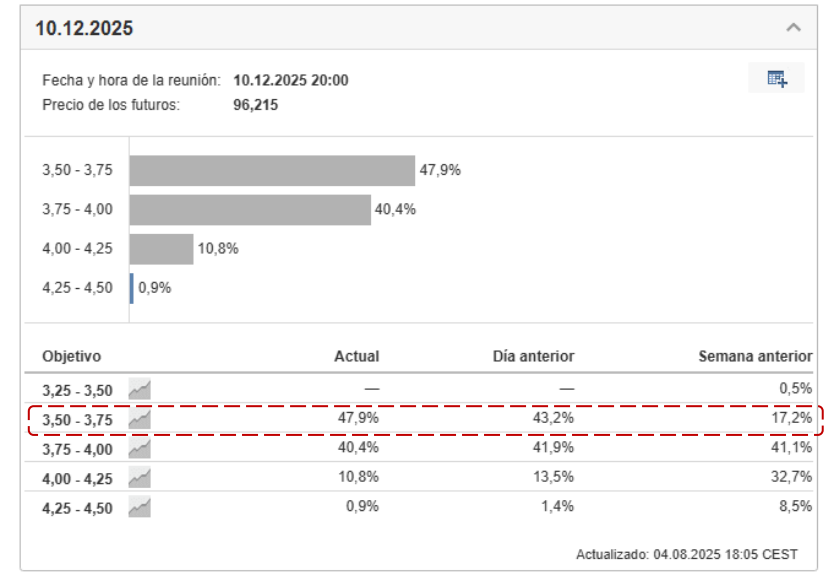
10.12.2025

Fecha y hora de la reunión: 10.12.2025 20:00
Precio de los futuros: 96,215

3,50 - 3,75 47,9%
3,75 - 4,00 40,4%
4,00 - 4,25 10,8%
4,25 - 4,50 0,9%

| Objetivo | Actual | Día anterior | Semana anterior |
|---|---|---|---|
| 3,25 - 3,50 | — | — | 0,5% |
| 3,50 - 3,75 | 47,9% | 43,2% | 17,2% |
| 3,75 - 4,00 | 40,4% | 41,9% | 41,1% |
| 4,00 - 4,25 | 10,8% | 13,5% | 32,7% |
| 4,25 - 4,50 | 0,9% | 1,4% | 8,5% |

Actualizado: 04.08.2025 18:05 CEST